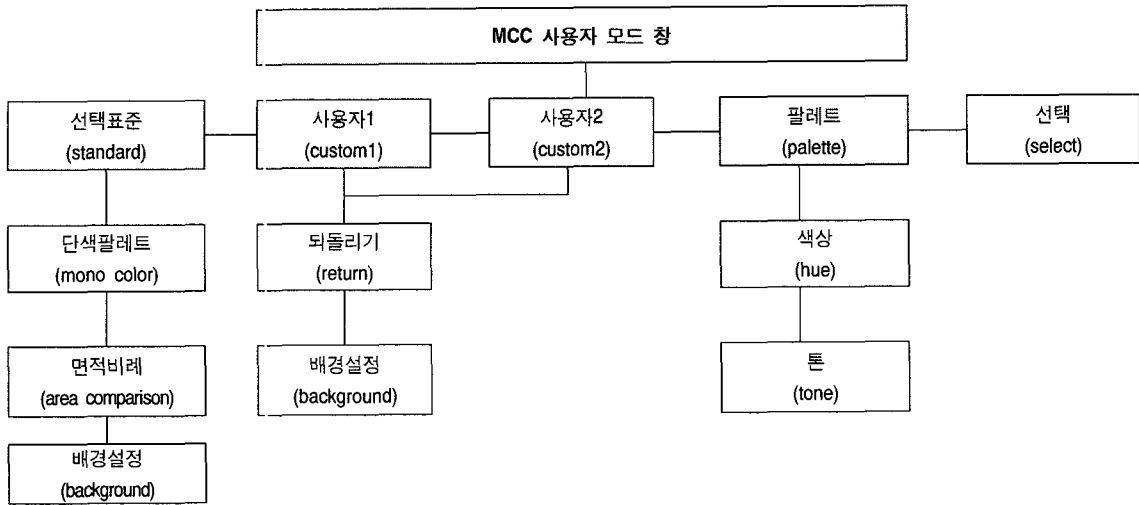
MCC 사용자 모드 창

선택표준
(standard)

사용자1
(custom1)

사용자2
(custom2)

팔레트
(palette)

선택
(select)

단색팔레트
(mono color)

되돌리기
(return)

색상
(hue)

면적비례
(area comparison)

배경설정
(background)

톤
(tone)

배경설정
(background)